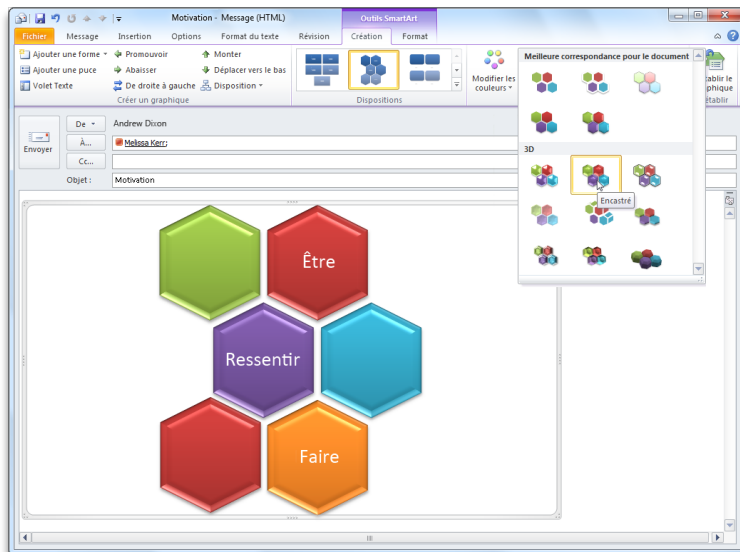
Motivation - Message (HTML)

Outils SmartArt

Fichier Message Insertion Options Format du texte Révision Création Format

Ajouter une forme ▾ Promouvoir Monter
Ajouter une puce Abaisser Déplacer vers le bas
Volet Texte De droite à gauche Disposition ▾
Créer un graphique

Dispositions

Modifier les couleurs ▾

tablir le graphique
établir

Meilleure correspondance pour le document

3D

Encastré

Envoyer

De ▾ Andrew Dixon
À... Melissa Kerr;
Cc...
Objet : Motivation

Être

Ressentir

Faire